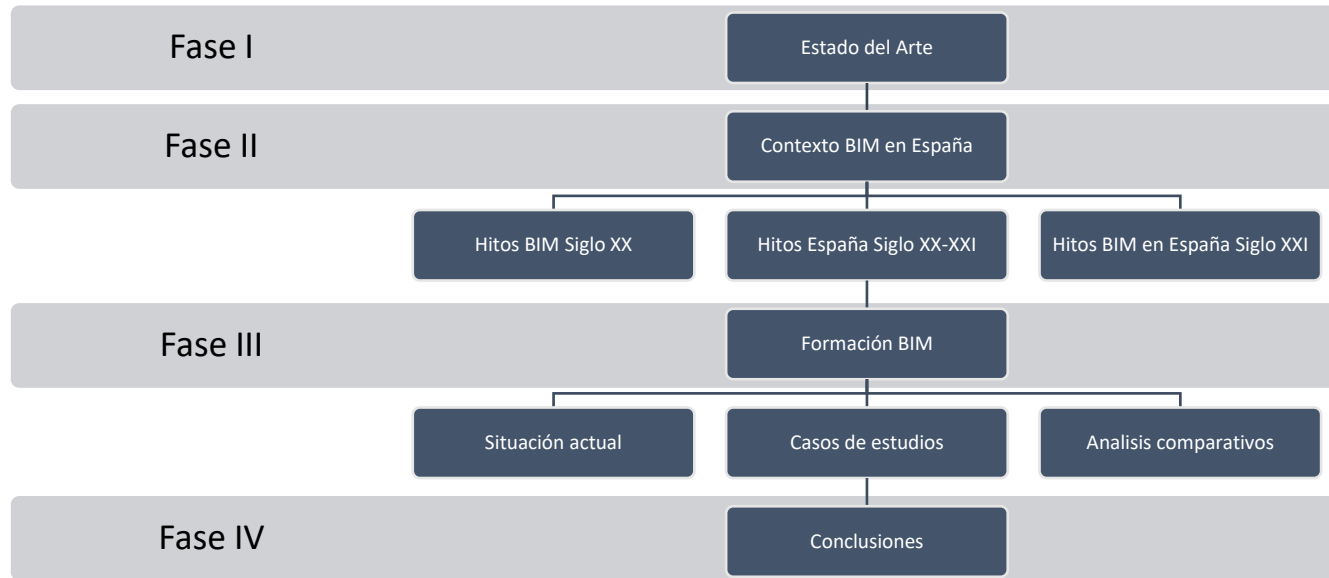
Fase I

Estado del Arte

Fase II

Contexto BIM en España

Hitos BIM Siglo XX

Hitos España Siglo XX-XXI

Hitos BIM en España Siglo XXI

Fase III

Formación BIM

Situación actual

Casos de estudios

Analisis comparativos

Fase IV

Conclusiones